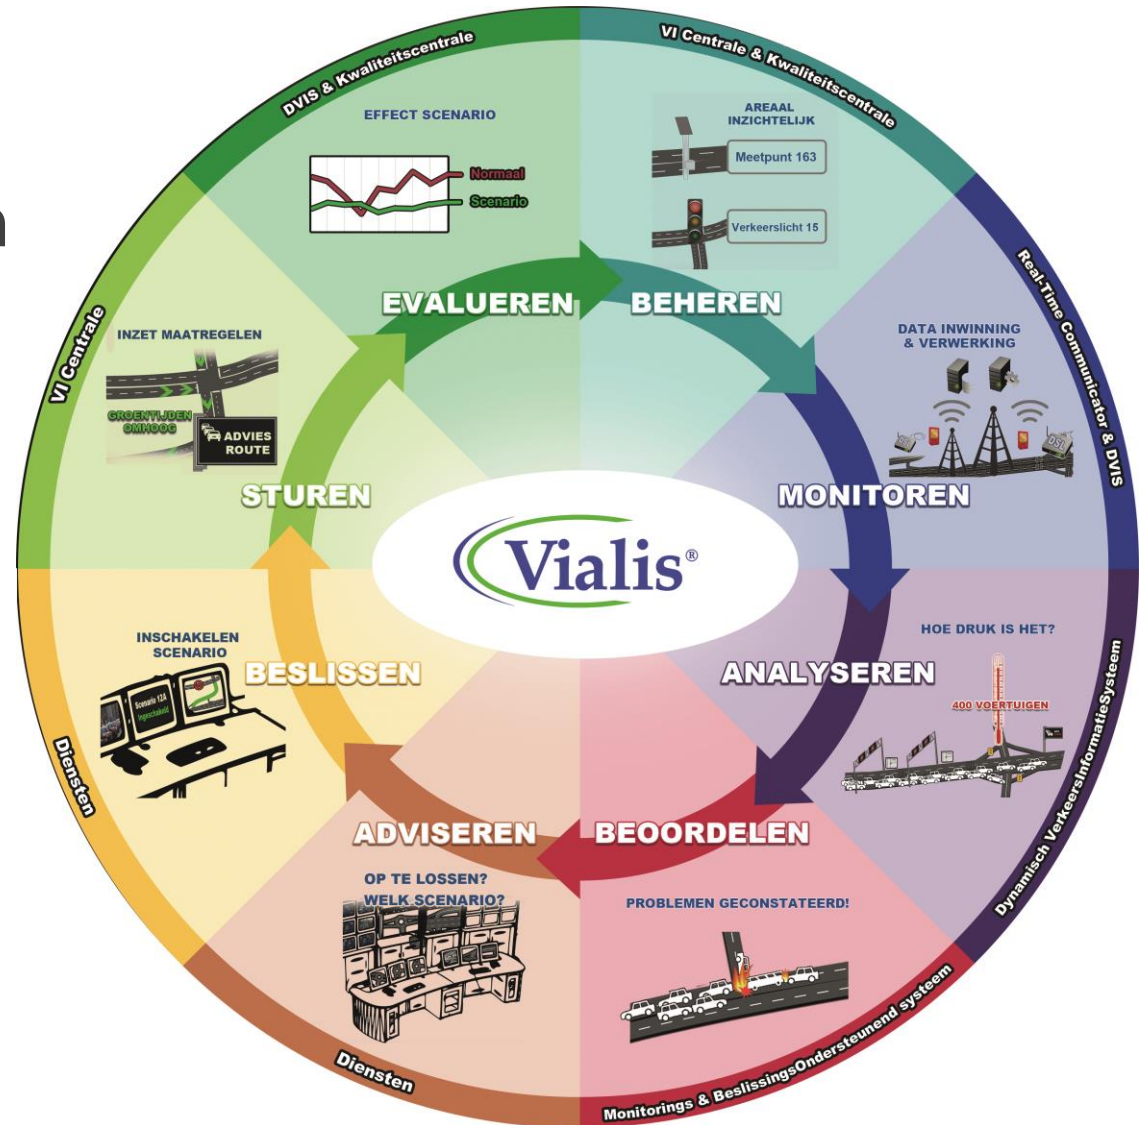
DVIS & Kwaliteitscentrale

VI Centrale & Kwaliteitscentrale

Real-Time Communicator & DVIS

Dynamisch VerkeersInformatieSysteem

Monitorings & BeslissingsOndersteunend systeem

Diensten

Diensten

VI Centrale

EFFECT SCENARIO

Normaal

Scenario

AREAAL INZICHTELIJK

Meetpunt 163

Verkeerslicht 15

EVALUEREN

BEHEREN

INZET MAATREGELEN

GROENTIJDEN OMHOOG

ADVIES ROUTE

DATA INWINNING & VERWERKING

STUREN

MONITOREN

Vialis®

INSCHAKELEN SCENARIO

Scenario 12A ingeschakeld

BESLISSEN

HOE DRUK IS HET?

ANALYSEREN

400 VOERTUIGEN

ADVISEREN

BEOORDELEN

OP TE LOSSEN? WELK SCENARIO?

PROBLEMEN GECONSTATEERD!